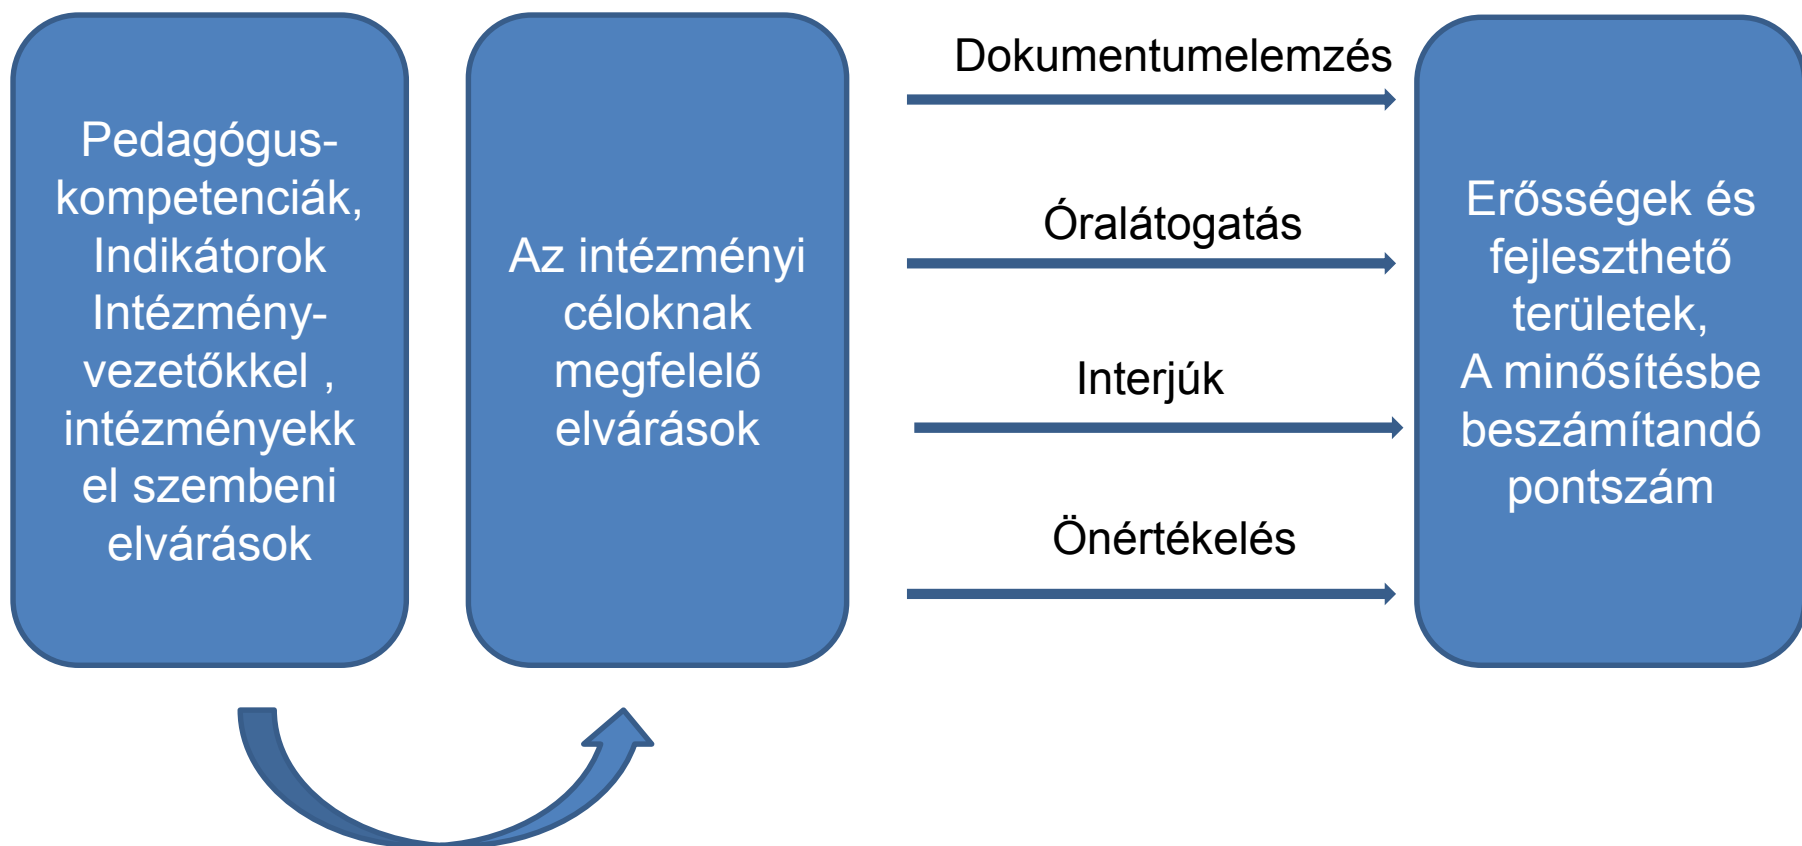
Pedagógus-kompetenciák, Indikátorok Intézmény-vezetőkkel , intézményekkel szembeni elvárások

Az intézményi céloknak megfelelő elvárások

Dokumentumelemzés

Óralátogatás

Interjúk

Önértékelés

Erősségek és fejleszthető területek, A minősítésbe beszámítandó pontszám